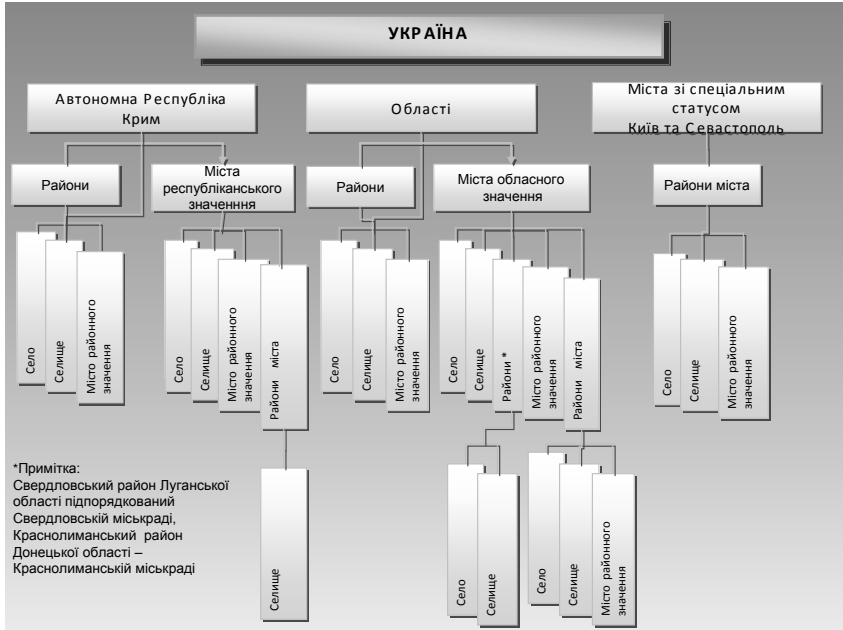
УКРАЇНА

Автономна Республіка Крим

Області

Міста зі спеціальним статусом Київ та Севастополь

Райони

Міста республіканського значення

Райони

Міста обласного значення

Райони міста

Село

Селище

Місто районного значення

Село

Селище

Місто районного значення

Райони міста

Село

Селище

Місто районного значення

Село

Селище

Райони *

Місто районного значення

Райони міста

Село

Селище

Місто районного значення

*Примітка:
Свердловський район Луганської області підпорядкований Свердловській міськраді, Краснолиманський район Донецької області – Краснолиманській міськраді

Селище

Село

Селище

Село

Селище

Місто районного значення